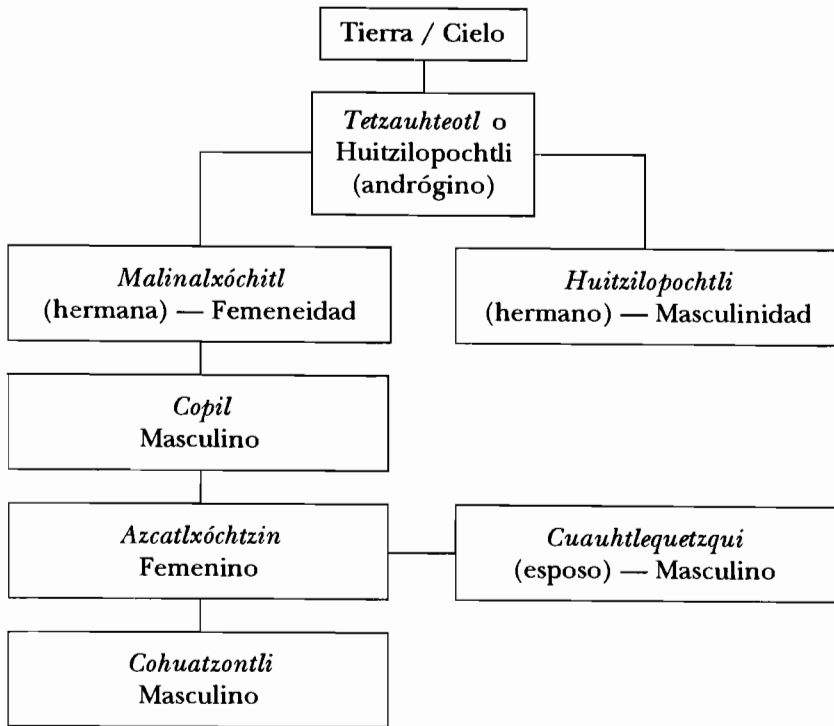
Tierra / Cielo

*Tetzauhteotl* o Huitzilopochtli (andrógino)

*Malinalxóchitl* (hermana) — Femeneidad

*Huitzilopochtli* (hermano) — Masculinidad

*Copil* Masculino

*Azcatlxóchtzin* Femenino

*Cuauhtlequetzqui* (esposo) — Masculino

*Cohuatzontli* Masculino